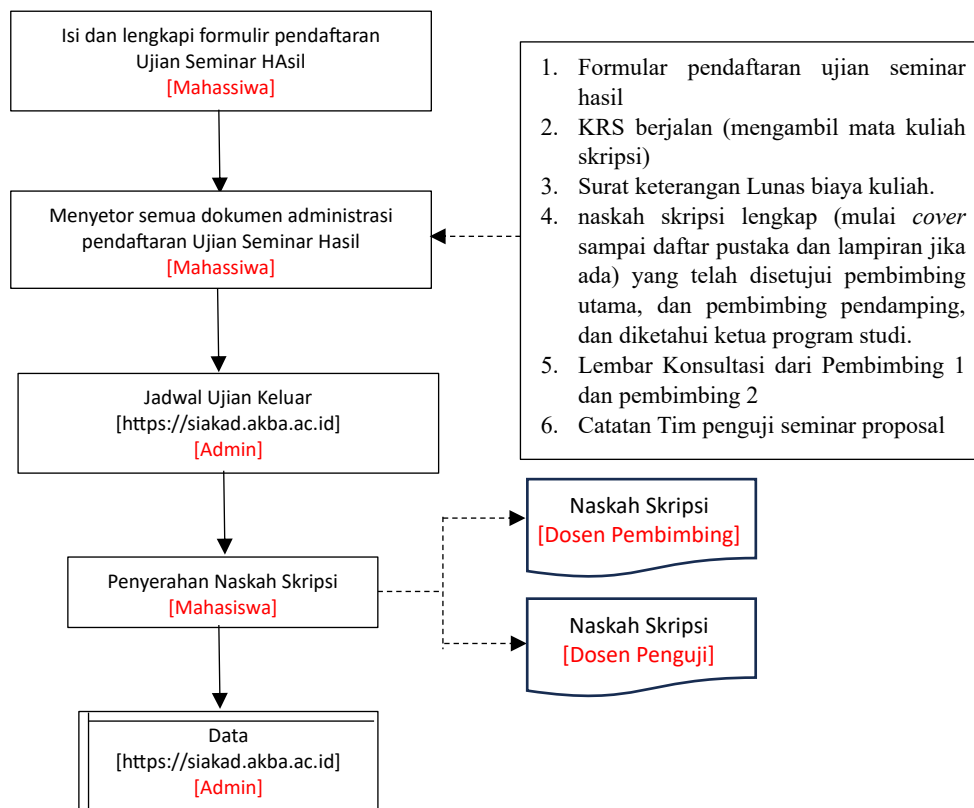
Isi dan lengkapi formulir pendaftaran Ujian Seminar HAsil
[Mahassiwa]

1. Formular pendaftaran ujian seminar hasil
2. KRS berjalan (mengambil mata kuliah skripsi)
3. Surat keterangan Lunas biaya kuliah.
4. naskah skripsi lengkap (mulai *cover* sampai daftar pustaka dan lampiran jika ada) yang telah disetujui pembimbing utama, dan pembimbing pendamping, dan diketahui ketua program studi.
5. Lembar Konsultasi dari Pembimbing 1 dan pembimbing 2
6. Catatan Tim penguji seminar proposal

Menyetor semua dokumen administrasi pendaftaran Ujian Seminar Hasil
[Mahassiwa]

Jadwal Ujian Keluar
[https://siakad.akba.ac.id]
[Admin]

Naskah Skripsi
[Dosen Pembimbing]

Penyerahan Naskah Skripsi
[Mahasiswa]

Naskah Skripsi
[Dosen Penguji]

Data
[https://siakad.akba.ac.id]
[Admin]